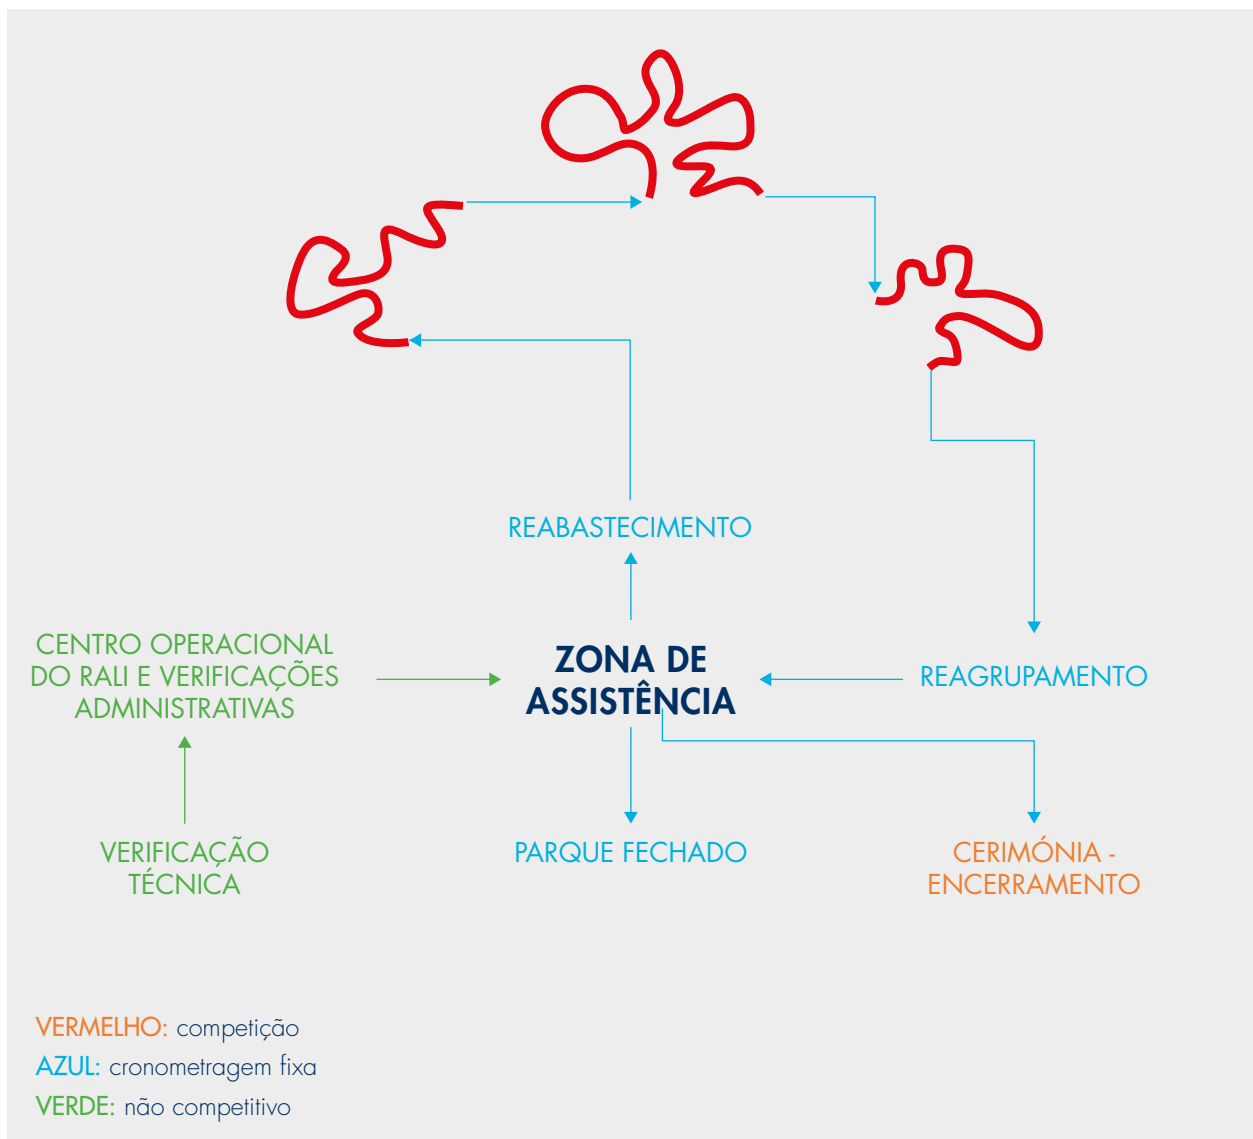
REABASTECIMENTO

CENTRO OPERACIONAL DO RALI E VERIFICAÇÕES ADMINISTRATIVAS

ZONA DE ASSISTÊNCIA

REAGRUPAMENTO

VERIFICAÇÃO TÉCNICA

PARQUE FECHADO

CERIMÓNIA - ENCERRAMENTO

VERMELHO: competição
AZUL: cronometragem fixa
VERDE: não competitivo